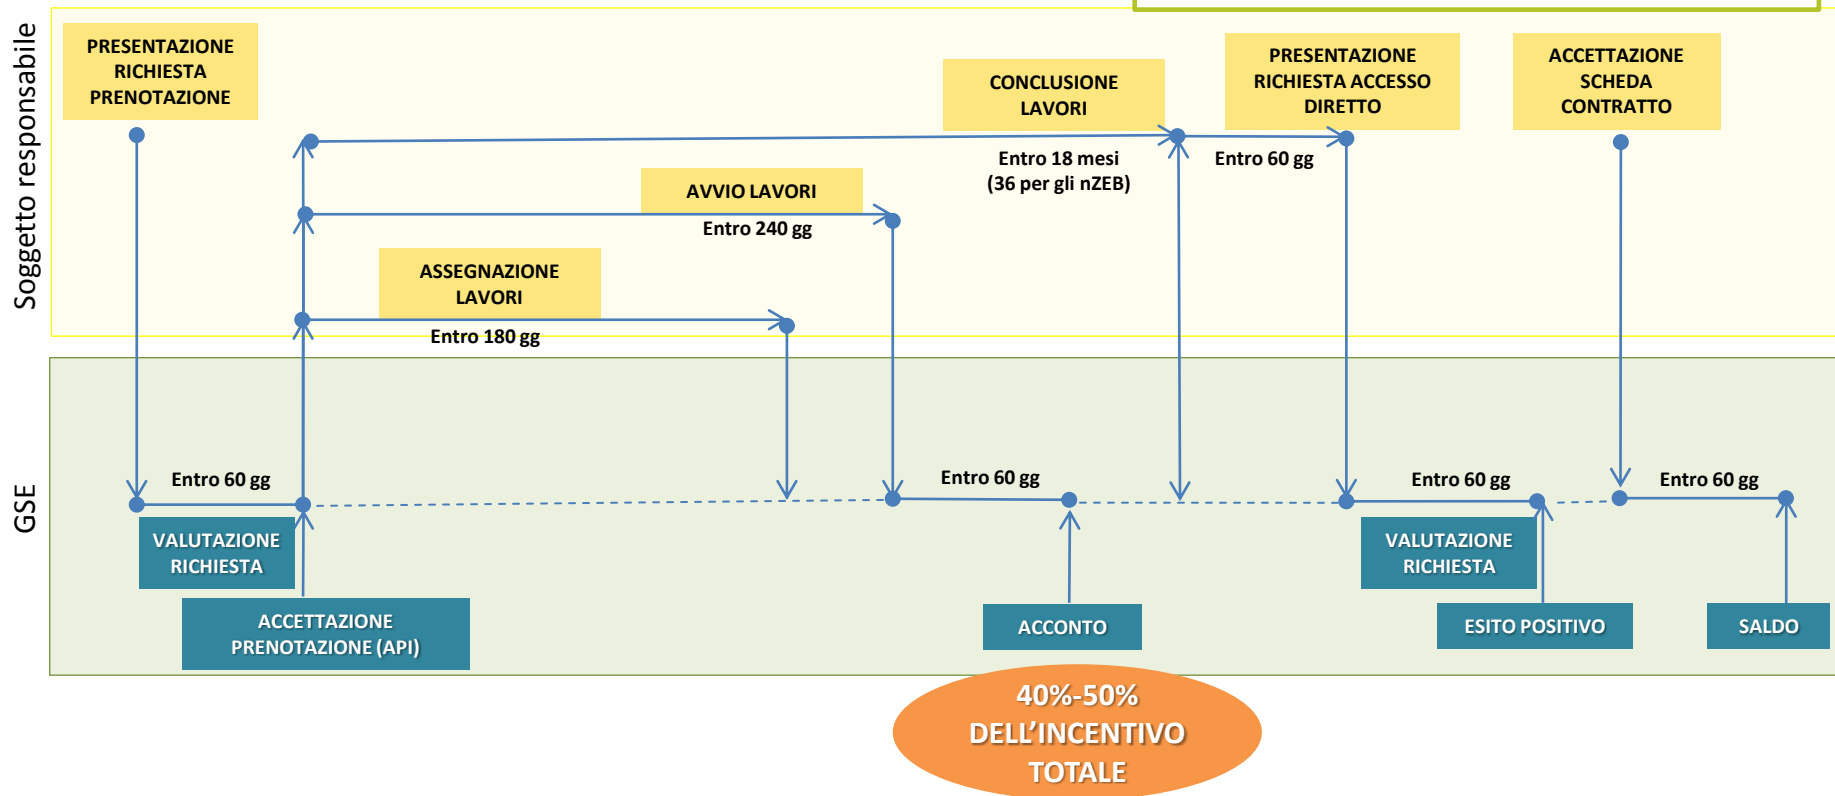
Soggetto responsabile

PRESENTAZIONE RICHIESTA PRENOTAZIONE

CONCLUSIONE LAVORI

PRESENTAZIONE RICHIESTA ACCESSO DIRETTO

ACCETTAZIONE SCHEDA CONTRATTO

Entro 18 mesi (36 per gli nZEB)

Entro 60 gg

AVVIO LAVORI

Entro 240 gg

ASSEGNAZIONE LAVORI

Entro 180 gg

GSE

Entro 60 gg

Entro 60 gg

Entro 60 gg

Entro 60 gg

VALUTAZIONE RICHIESTA

ACCETTAZIONE PRENOTAZIONE (API)

ACCONTO

VALUTAZIONE RICHIESTA

ESITO POSITIVO

SALDO

40%-50% DELL'INCENTIVO TOTALE